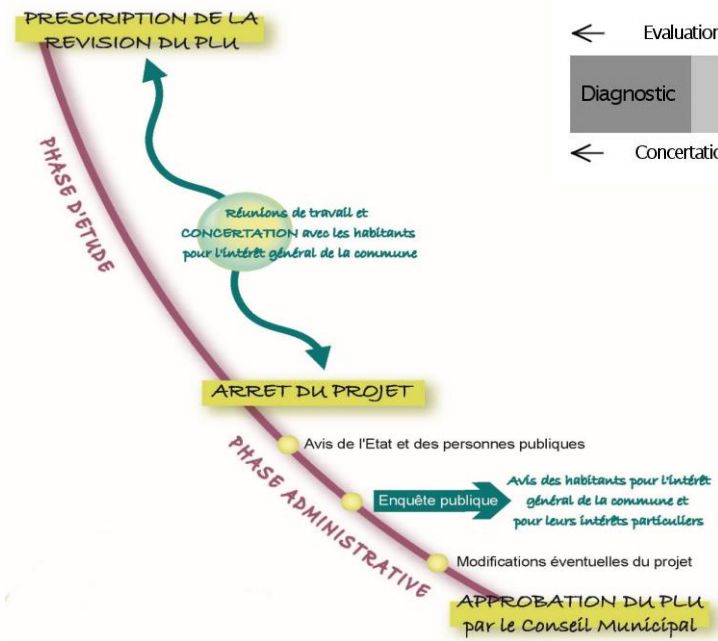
PRESCRIPTION DE LA REVISION DU PLU

Evaluation

Diagnostic

Concertatio

PHASE D'ETUDE

Réunions de travail et CONCERTATION avec les habitants pour l'intérêt général de la commune

ARRET DU PROJET

Avis de l'Etat et des personnes publiques

PHASE ADMINISTRATIVE

Enquête publique

Avis des habitants pour l'intérêt général de la commune et pour leurs intérêts particuliers

Modifications éventuelles du projet

APPROBATION DU PLU par le Conseil Municipal